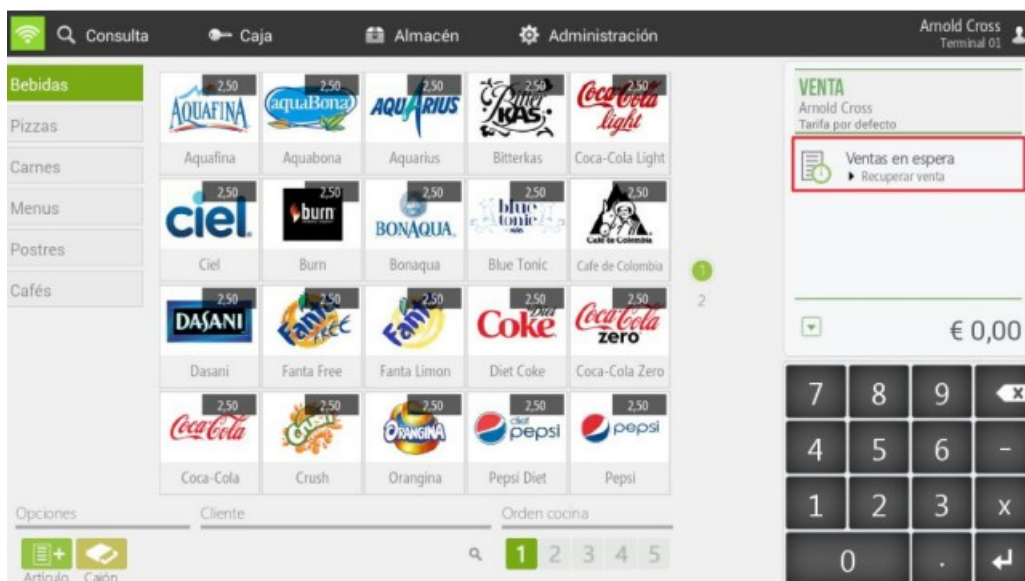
Consulta Caja Almacén Administración Arnold Cross Terminal 01

Bebidas
Pizzas
Carnes
Menus
Postres
Cafés

2,50 AQUAFINA Aquafina
2,50 aquaBona Aquabona
2,50 AQUARIUS Aquarius
2,50 Bitter KAS Bitterkas
2,50 Coca-Cola light Coca-Cola Light
2,50 ciel Ciel
2,50 burn Burn
2,50 BONAQUA Bonaqua
2,50 blue tonic Blue Tonic
2,50 Café de Colombia Cafe de Colombia
2,50 DASANI Dasani
2,50 Fanta free Fanta Free
2,50 Fanta Fanta Limon
2,50 Diet Coke Diet Coke
2,50 Coca-Cola zero Coca-Cola Zero
2,50 Coca-Cola Coca-Cola
2,50 Crush Crush
2,50 ORANGINA Orangina
2,50 diet pepsi Pepsi Diet
2,50 pepsi Pepsi

1
2

VENTA
Arnold Cross
Tarifa por defecto

Ventas en espera
▸ Recuperar venta

€ 0,00

| 7 | 8 | 9 | ⌫ |
|---|---|---|---|
| 4 | 5 | 6 | - |
| 1 | 2 | 3 | x |
| 0 | . | ↵ | |

Opciones
Cliente
Orden cocina
1 2 3 4 5
Artículo Cajón